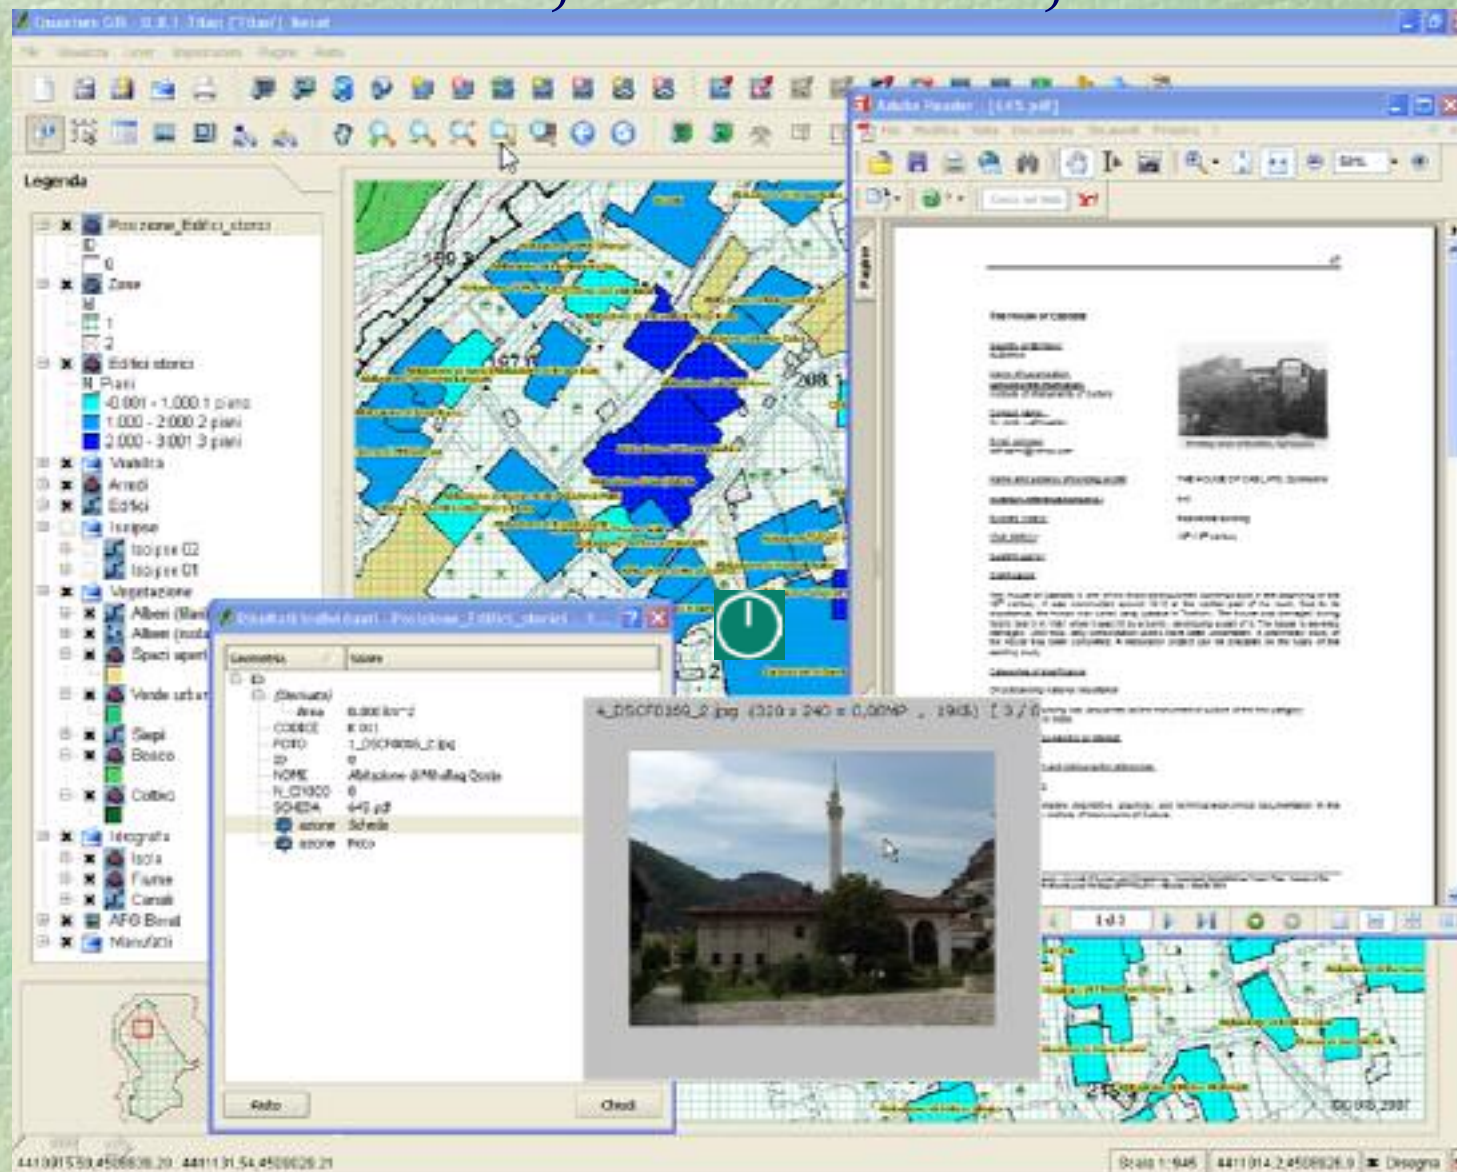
Quantum GIS - 0.8.1 Titan ['Titan'] Berat

Legenda

Posizione_Edifici_storici
ID
6
Zone
Id
1
2
Edifici storici
N_Piani
0.001 - 1.000 1 piano
1.000 - 2.000 2 piani
2.000 - 3.001 3 piani
Viabilita
Arredi
Edifici
Isoipse
Isoipse 02
Isoipse 01
Vegetazione
Alberi (filari
Alberi (isola
Spazi aperti
Verde urbar
Siepi
Bosco
Coltivo
Idrografia
Isola
Fiume
Canali
AFG Berat
Manufatti

Adobe Reader - [645.pdf]

The House of Cabilu

Risultati Interrogazione - Posizione_Edifici_storici

| Geometria | Valore |
|---|---|
| ID | |
| (Derivato) | |
| Area | 0.000 km^2 |
| CODICE | E 001 |
| FOTO | 1_DSCF0050_2.jpg |
| ID | 0 |
| NOME | Abitazione di Mehmed Qorde |
| N_CIVICO | 0 |
| SCHEDA | 645.pdf |
| azione | Scheda |
| azione | Foto |

Aiuto
Chiudi

4_DSCF0050_2.jpg (320 x 240 x 0,00MP , 19kB) [ 3 / 0

1 di 3

Scala 1:946
4411914.2,4508826.0
Disegna